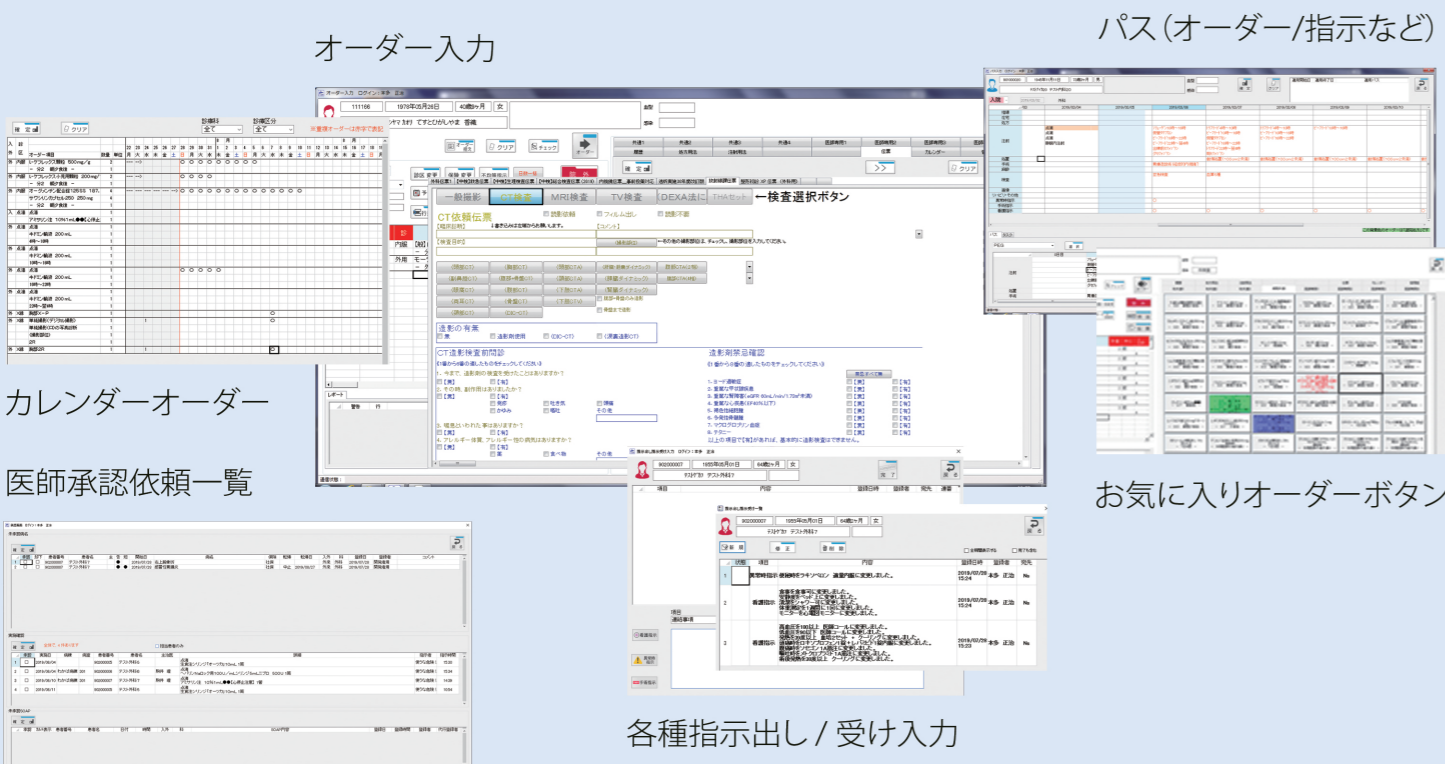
パス（オーダー/指示など）

オーダー入力

カレンダーオーダー

医師承認依頼一覧

お気に入りオーダーボタン

各種指示出し / 受け入力

確定　クリア

一般撮影　CT検査　MRI検査　TV検査　DEXA法に　THAセット　←検査選択ボタン

CT依頼伝票

造影の有無

CT造影検査前問診

造影剤禁忌確認

入院

111166　1978年05月26日　40歳9ヶ月　女

0002000007　1955年05月01日　64歳3ヶ月　女

テストｶﾝｼﾞｬ7　テスト外科7

状態　項目　内容　最終日時　最終者　発光　連番

1　異常時指示　便秘時ラキソベロン 適量内服に変更しました。　2019/07/26 15:24　本多 正治　No

2　看護指示　2019/07/26 15:24　本多 正治　No

3　看護指示　2019/07/26 15:23　本多 正治　No

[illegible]